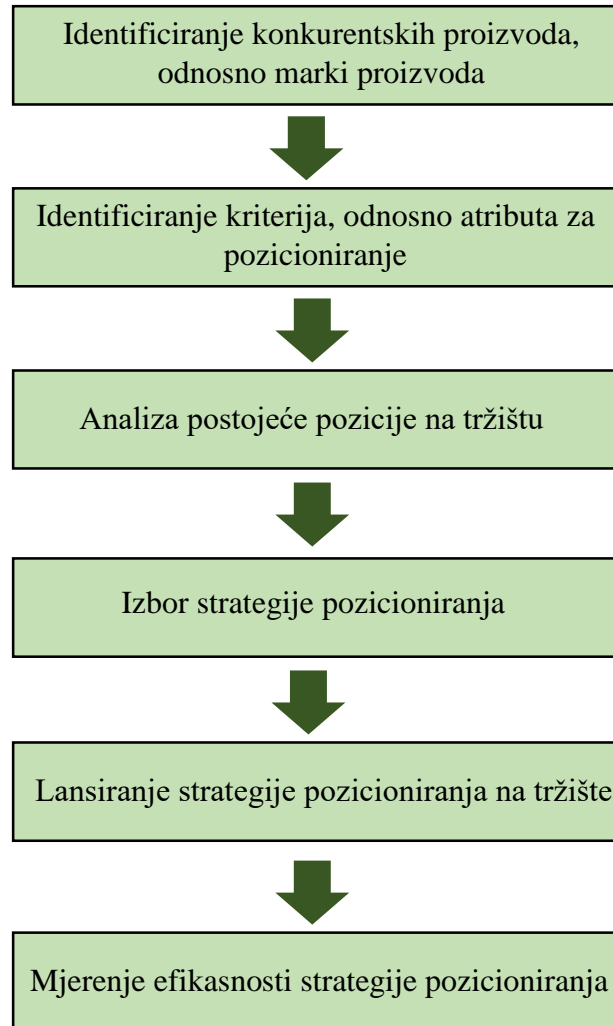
Identificiranje konkurentskih proizvoda, odnosno marki proizvoda

Identificiranje kriterija, odnosno atributa za pozicioniranje

Analiza postojeće pozicije na tržištu

Izbor strategije pozicioniranja

Lansiranje strategije pozicioniranja na tržište

Mjerenje efikasnosti strategije pozicioniranja